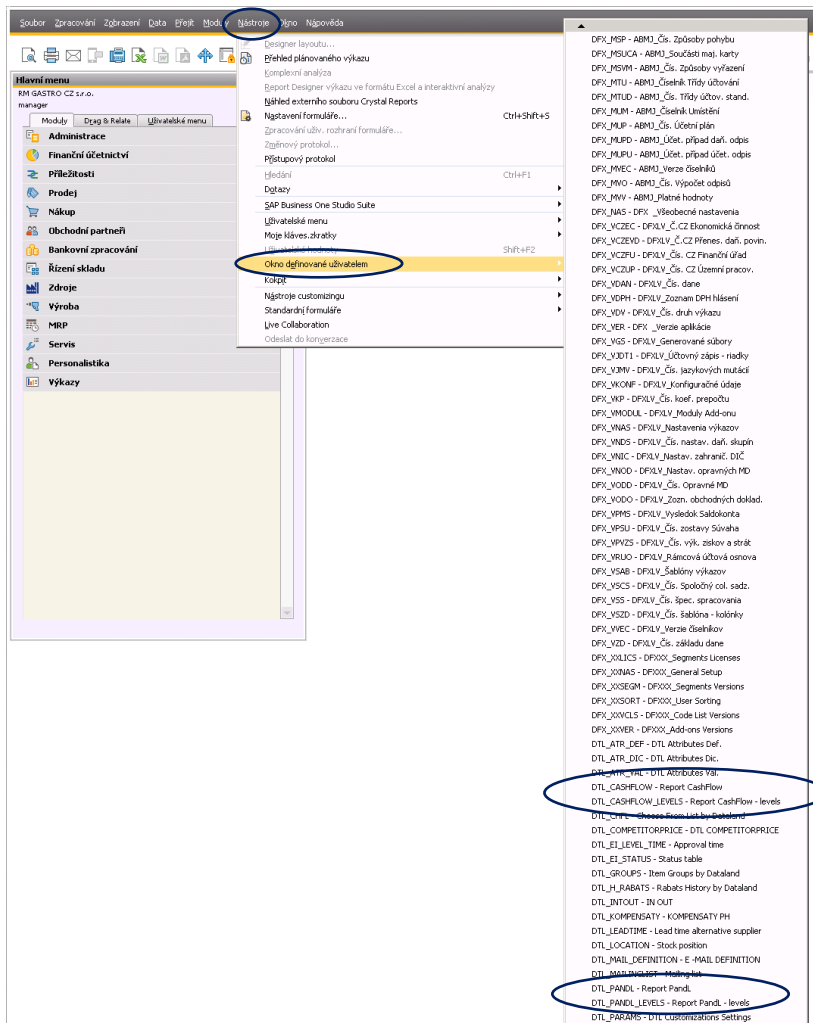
Soubor Zpracování Zobrazení Data Přejít Moduly Nástroje Okno Nápověda

Hlavní menu
RM GASTRO CZ s.r.o.
manager

Moduly | Drag & Relate | Uživatelské menu

Administrace
Finanční účetnictví
Příležitosti
Prodej
Nákup
Obchodní partneři
Bankovní zpracování
Řízení skladu
Zdroje
Výroba
MRP
Servis
Personalistika
Výkazy

Designer layoutu...
Přehled plánovaného výkazu
Komplexní analýza
Report Designer výkazu ve formátu Excel a interaktivní analýzy
Náhled externího souboru Crystal Reports
Nastavení formuláře... Ctrl+Shift+S
Zpracování uživ. rozhraní formuláře...
Změnový protokol...
Přístupový protokol
Hledání Ctrl+F1
Dotazy
SAP Business One Studio Suite
Uživatelské menu
Moje kláves.zkratky
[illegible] Shift+F2
Okno definované uživatelem
Kokpit
Nástroje customizingu
Standardní formuláře
Live Collaboration
Odeslat do konverzace

DFX_MSP - ABMJ_Čís. Způsoby pohybu
DFX_MSUCA - ABMJ_Součásti maj. karty
DFX_MSVM - ABMJ_Čís. Způsoby vyřazení
DFX_MTU - ABMJ_Číselník Třídy účtování
DFX_MTUD - ABMJ_Čís. Třídy účtov. stand.
DFX_MUM - ABMJ_Číselník Umístění
DFX_MUP - ABMJ_Čís. Účetní plán
DFX_MUPD - ABMJ_Účet. případ daň. odpis
DFX_MUPU - ABMJ_Účet. případ účet. odpis
DFX_MVEC - ABMJ_Verze číselníků
DFX_MVO - ABMJ_Čís. Výpočet odpisů
DFX_MVV - ABMJ_Platné hodnoty
DFX_NAS - DFX _Všeobecné nastavenia
DFX_VCZEC - DFXLV_Č.CZ Ekonomická činnost
DFX_VCZEVD - DFXLV_Č.CZ Přenes. daň. povin.
DFX_VCZFU - DFXLV_Čís. CZ Finanční úřad
DFX_VCZUP - DFXLV_Čís. CZ Územní pracov.
DFX_VDAN - DFXLV_Čís. dane
DFX_VDPH - DFXLV_Zoznam DPH hlásení
DFX_VDV - DFXLV_Čís. druh výkazu
DFX_VER - DFX _Verzie aplikácie
DFX_VGS - DFXLV_Generované súbory
DFX_VJDT1 - DFXLV_Účtovný zápis - riadky
DFX_VJMV - DFXLV_Čís. jazykových mutácií
DFX_VKONF - DFXLV_Konfiguračné údaje
DFX_VKP - DFXLV_Čís. koef. prepočtu
DFX_VMODUL - DFXLV_Moduly Add-onu
DFX_VNAS - DFXLV_Nastavenia výkazov
DFX_VNDS - DFXLV_Čís. nastav. daň. skupín
DFX_VNIC - DFXLV_Nastav. zahranič. DIČ
DFX_VNOD - DFXLV_Nastav. opravných MD
DFX_VODD - DFXLV_Čís. Opravné MD
DFX_VODO - DFXLV_Zozn. obchodných doklad.
DFX_VPMS - DFXLV_Vysledok Saldokonta
DFX_VPSU - DFXLV_Čís. zostavy Súvaha
DFX_VPVZS - DFXLV_Čís. výk. ziskov a strát
DFX_VRUO - DFXLV_Rámcová účtová osnova
DFX_VSAB - DFXLV_Šablóny výkazov
DFX_VSCS - DFXLV_Čís. Spoločný col. sadz.
DFX_VSS - DFXLV_Čís. špec. spracovania
DFX_VSZD - DFXLV_Čís. šablóna - kolónky
DFX_VVEC - DFXLV_Verzie číselníkov
DFX_VZD - DFXLV_Čís. základu dane
DFX_XXLICS - DFXXX_Segments Licenses
DFX_XXNAS - DFXXX_General Setup
DFX_XXSEGM - DFXXX_Segments Versions
DFX_XXSORT - DFXXX_User Sorting
DFX_XXVCLS - DFXXX_Code List Versions
DFX_XXVER - DFXXX_Add-ons Versions
DTL_ATR_DEF - DTL Attributes Def.
DTL_ATR_DIC - DTL Attributes Dic.
DTL_ATR_VAL - DTL Attributes Val.
DTL_CASHFLOW - Report CashFlow
DTL_CASHFLOW_LEVELS - Report CashFlow - levels
DTL_CFL - Choose From List by Dataland
DTL_COMPETITORPRICE - DTL COMPETITORPRICE
DTL_EI_LEVEL_TIME - Approval time
DTL_EI_STATUS - Status table
DTL_GROUPS - Item Groups by Dataland
DTL_H_RABATS - Rabats History by Dataland
DTL_INTOUT - IN OUT
DTL_KOMPENSATY - KOMPENSATY PH
DTL_LEADTIME - Lead time alternative supplier
DTL_LOCATION - Stock position
DTL_MAIL_DEFINITION - E -MAIL DEFINITION
DTL_MAILINGLIST - Mailing list
DTL_PANDL - Report PandL
DTL_PANDL_LEVELS - Report PandL - levels
DTL_PARAMS - DTL Customizations Settings